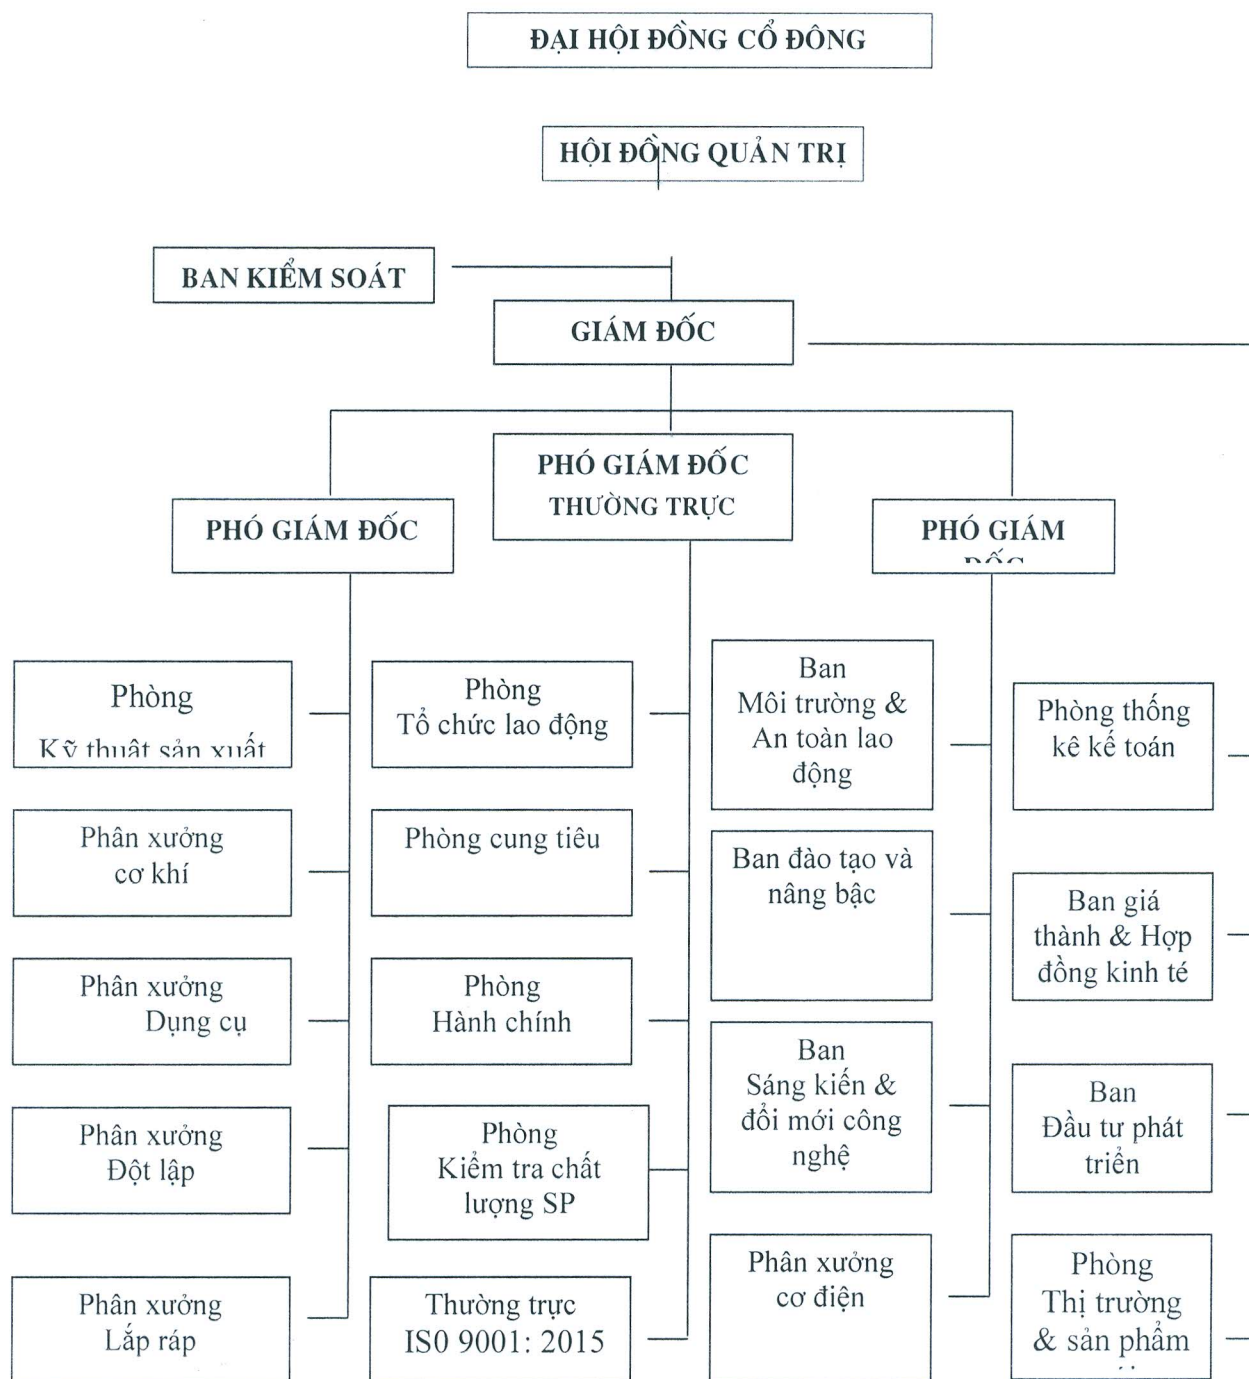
ĐẠI HỘI ĐỒNG CỔ ĐÔNG

HỘI ĐỒNG QUẢN TRỊ

BAN KIỂM SOÁT

GIÁM ĐỐC

PHÓ GIÁM ĐỐC THƯỜNG TRỰC

PHÓ GIÁM ĐỐC

PHÓ GIÁM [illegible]

Phòng Kỹ thuật sản xuất

Phân xưởng cơ khí

Phân xưởng Dụng cụ

Phân xưởng Đột lập

Phân xưởng Lắp ráp

Phòng Tổ chức lao động

Phòng cung tiêu

Phòng Hành chính

Phòng Kiểm tra chất lượng SP

Thường trực IS0 9001: 2015

Ban Môi trường & An toàn lao động

Ban đào tạo và nâng bậc

Ban Sáng kiến & đổi mới công nghệ

Phân xưởng cơ điện

Phòng thống kê kế toán

Ban giá thành & Hợp đồng kinh té

Ban Đầu tư phát triển

Phòng Thị trường & sản phẩm